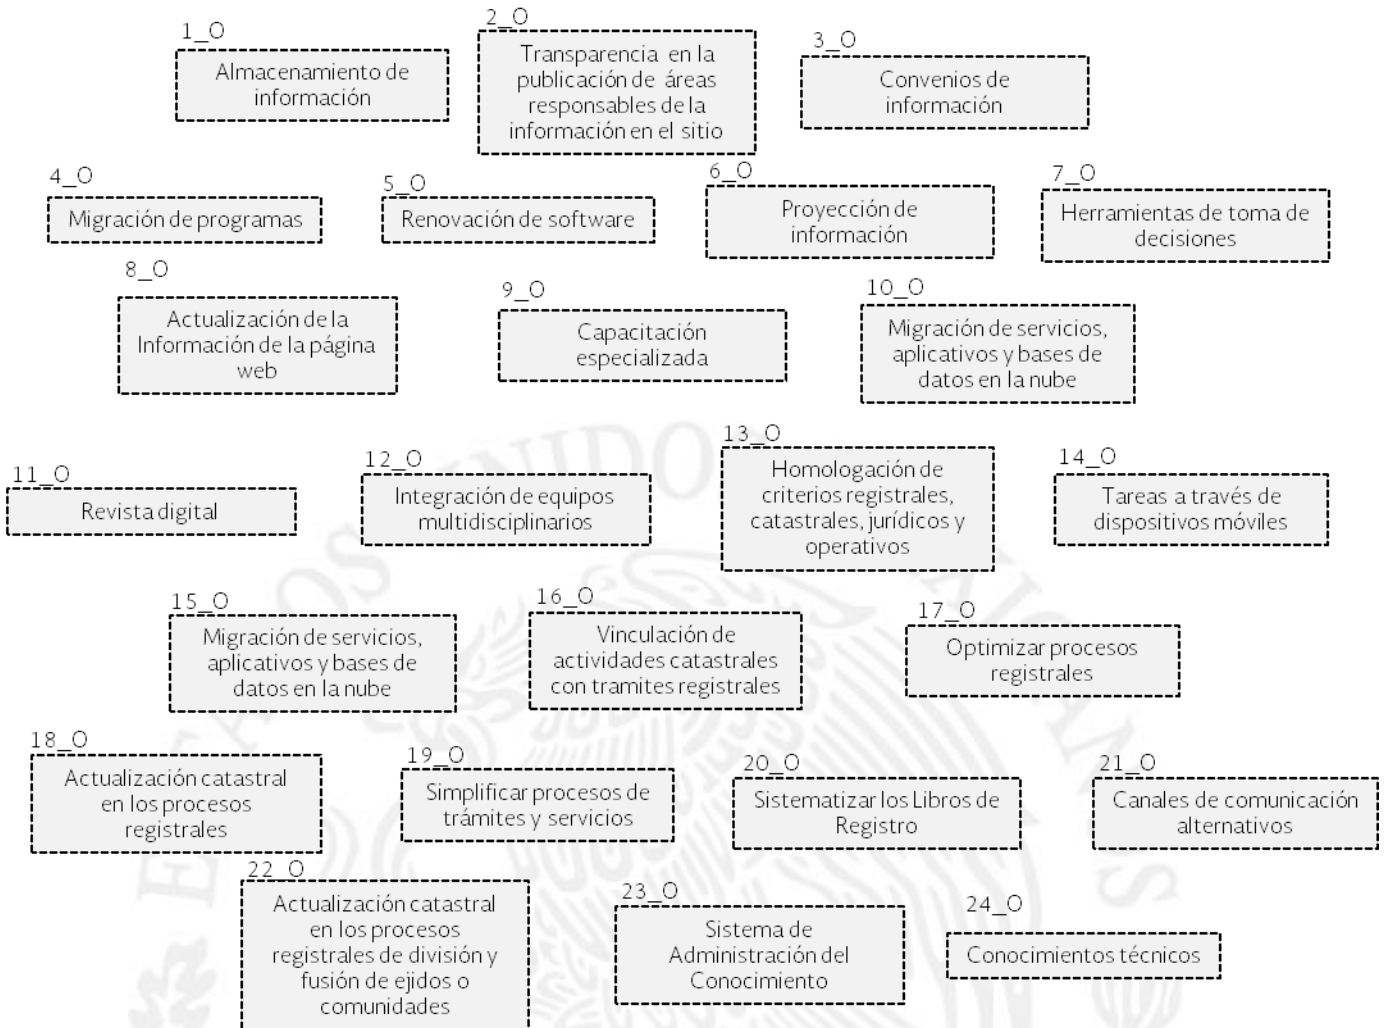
1_O
Almacenamiento de información

2_O
Transparencia en la publicación de áreas responsables de la información en el sitio

3_O
Convenios de información

4_O
Migración de programas

5_O
Renovación de software

6_O
Proyección de información

7_O
Herramientas de toma de decisiones

8_O
Actualización de la Información de la página web

9_O
Capacitación especializada

10_O
Migración de servicios, aplicativos y bases de datos en la nube

11_O
Revista digital

12_O
Integración de equipos multidisciplinarios

13_O
Homologación de criterios registrales, catastrales, jurídicos y operativos

14_O
Tareas a través de dispositivos móviles

15_O
Migración de servicios, aplicativos y bases de datos en la nube

16_O
Vinculación de actividades catastrales con tramites registrales

17_O
Optimizar procesos registrales

18_O
Actualización catastral en los procesos registrales

19_O
Simplificar procesos de trámites y servicios

20_O
Sistematizar los Libros de Registro

21_O
Canales de comunicación alternativos

22_O
Actualización catastral en los procesos registrales de división y fusión de ejidos o comunidades

23_O
Sistema de Administración del Conocimiento

24_O
Conocimientos técnicos